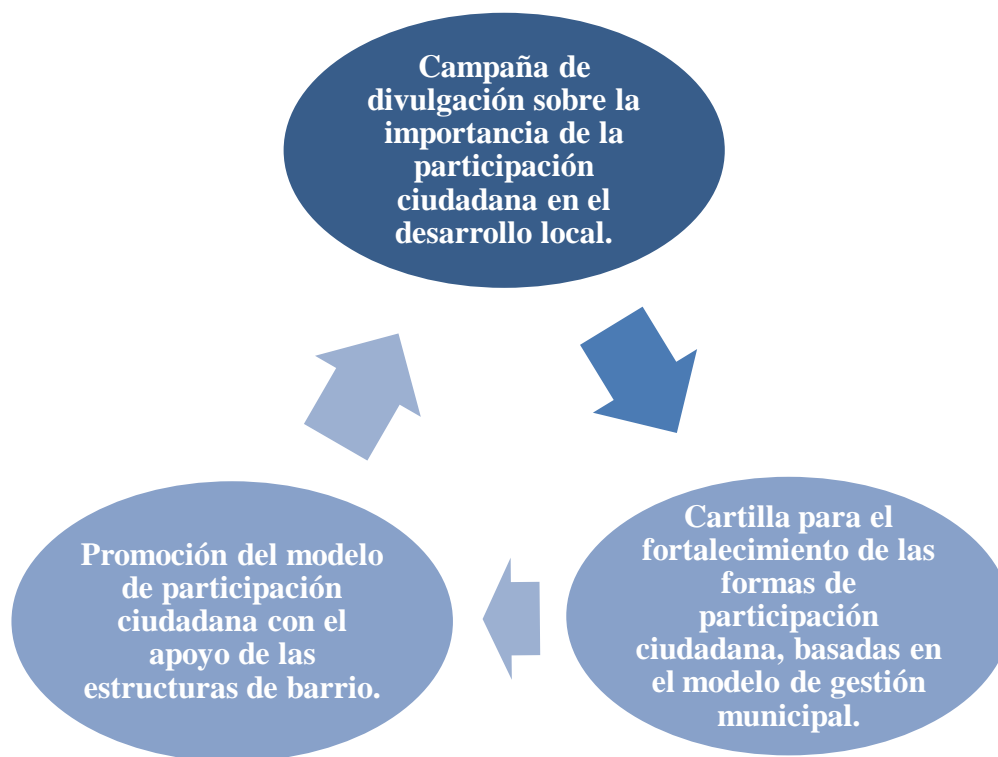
Campaña de divulgación sobre la importancia de la participación ciudadana en el desarrollo local.

Cartilla para el fortalecimiento de las formas de participación ciudadana, basadas en el modelo de gestión municipal.

Promoción del modelo de participación ciudadana con el apoyo de las estructuras de barrio.